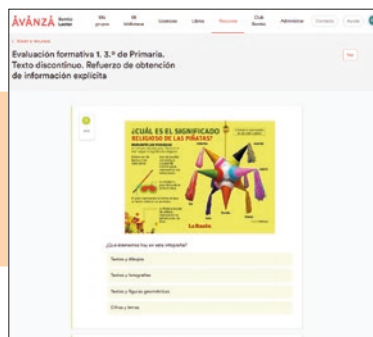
ÁVANZA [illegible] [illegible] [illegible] Usuarios Libros Recursos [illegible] Administrar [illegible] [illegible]

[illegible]

Evaluación formativa 1. 3.º de Primaria. Texto discontinuo. Refuerzo de obtención de información explícita

¿CUÁL ES EL SIGNIFICADO RELIGIOSO DE LAS PIÑATAS?

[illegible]

La Razón

¿Qué elementos hay en esta infografía?

Textos y dibujos

Textos y fotografías

Textos y figuras geométricas

Cifras y letras